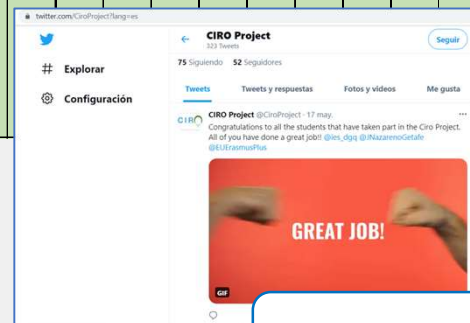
twitter.com/CiroProject?lang=es

Explorar

Configuración

CIRO Project
323 Tweets

Seguir

75 Siguiendo 52 Seguidores

Tweets | Tweets y respuestas | Fotos y videos | Me gusta

CIRO

CIRO Project @CiroProject · 17 may.
Congratulations to all the students that have taken part in the Ciro Project. All of you have done a great job!! @ies_dgq @INazarenoGetafe @EUErasmusPlus

GREAT JOB!

GIF